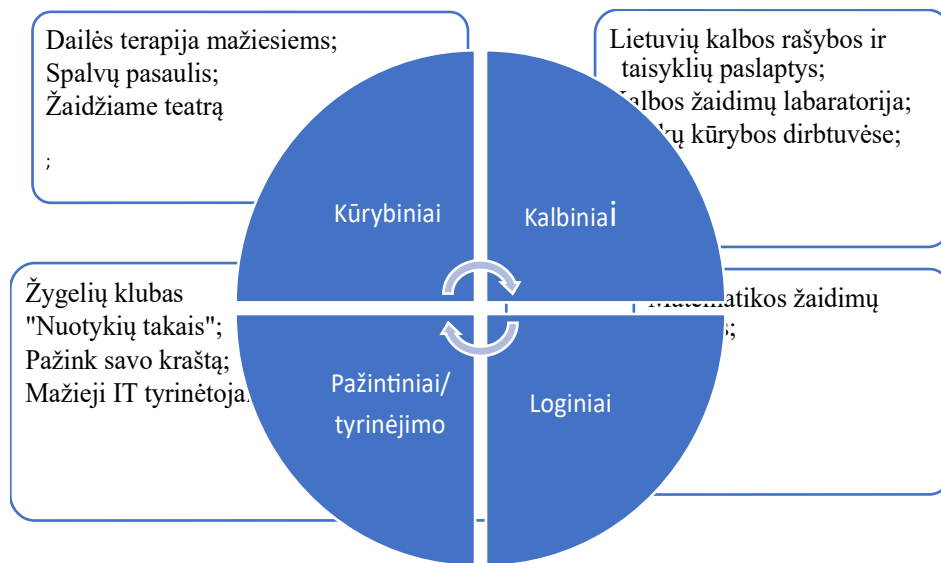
Dailės terapija mažiesiems;
Spalvų pasaulis;
Žaidžiame teatrą

;

Lietuvių kalbos rašybos ir taisyklių paslaptys;
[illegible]albos žaidimų labaratorija;
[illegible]ų kūrybos dirbtuvėse;

Kūrybiniai

Kalbiniai

Žygelių klubas "Nuotykių takais";
Pažink savo kraštą;
Mažieji IT tyrinėtoja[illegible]

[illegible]atikos žaidimų
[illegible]s;

Pažintiniai/ tyrinėjimo

Loginiai